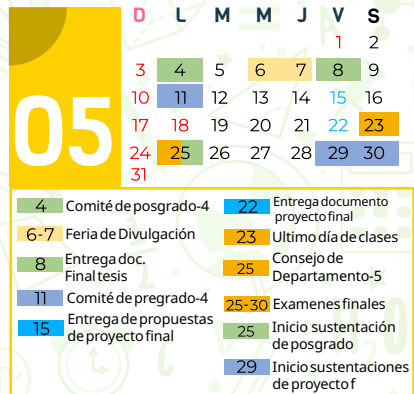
05

| D | L | M | M | J | V | S |
|---|---|---|---|---|---|---|
| | | | | | 1 | 2 |
| 3 | 4 | 5 | 6 | 7 | 8 | 9 |
| 10 | 11 | 12 | 13 | 14 | 15 | 16 |
| 17 | 18 | 19 | 20 | 21 | 22 | 23 |
| 24 | 25 | 26 | 27 | 28 | 29 | 30 |
| 31 | | | | | | |

4 Comité de posgrado-4
6-7 Feria de Divulgación
8 Entrega doc. Final tesis
11 Comité de pregrado-4
15 Entrega de propuestas de proyecto final

22 Entrega documento proyecto final
23 Ultimo día de clases
25 Consejo de Departamento-5
25-30 Examenes finales
25 Inicio sustentación de posgrado
29 Inicio sustentaciones de proyecto f